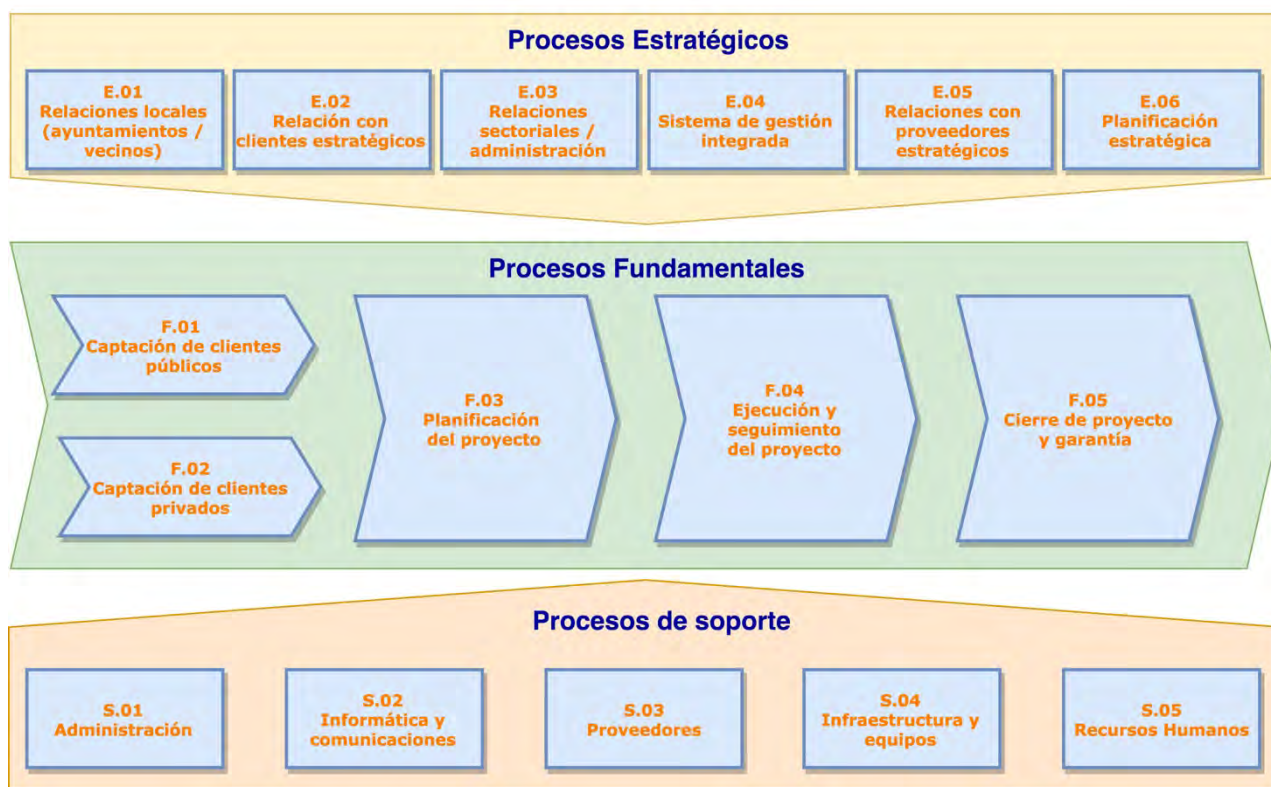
Procesos Estratégicos

E.01
Relaciones locales (ayuntamientos / vecinos)

E.02
Relación con clientes estratégicos

E.03
Relaciones sectoriales / administración

E.04
Sistema de gestión integrada

E.05
Relaciones con proveedores estratégicos

E.06
Planificación estratégica

Procesos Fundamentales

F.01
Captación de clientes públicos

F.02
Captación de clientes privados

F.03
Planificación del proyecto

F.04
Ejecución y seguimiento del proyecto

F.05
Cierre de proyecto y garantía

Procesos de soporte

S.01
Administración

S.02
Informática y comunicaciones

S.03
Proveedores

S.04
Infraestructura y equipos

S.05
Recursos Humanos